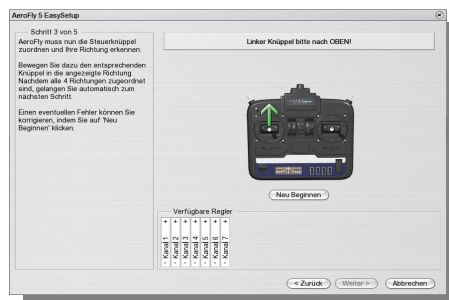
AeroFly 5 EasySetup

Schritt 3 von 5

AeroFly muss nun die Steuerknüppel zuordnen und Ihre Richtung erkennen.

Bewegen Sie dazu den entsprechenden Knüppel in die angezeigte Richtung. Nachdem alle 4 Richtungen zugeordnet sind, gelangen Sie automatisch zum nächsten Schritt.

Einen eventuellen Fehler können Sie korrigieren, indem Sie auf 'Neu Beginnen' klicken.

Linker Knüppel bitte nach OBEN!

Neu Beginnen

Verfügbare Regler

| + | + | + | + | + | + | + |
|---|---|---|---|---|---|---|
| Kanal 1 | Kanal 2 | Kanal 3 | Kanal 4 | Kanal 5 | Kanal 6 | Kanal 7 |
| - | - | - | - | - | - | - |

< Zurück   Weiter >   Abbrechen